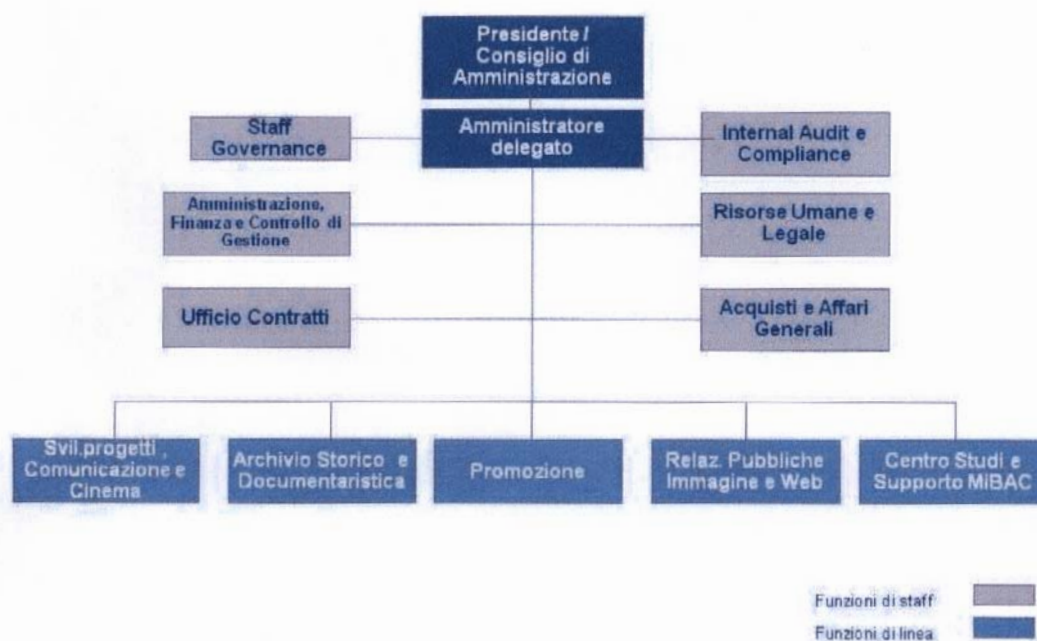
Presidente / Consiglio di Amministrazione

Staff Governance

Amministratore delegato

Internal Audit e Compliance

Amministrazione, Finanza e Controllo di Gestione

Risorse Umane e Legale

Ufficio Contratti

Acquisti e Affari Generali

Svil.progetti , Comunicazione e Cinema

Archivio Storico e Documentaristica

Promozione

Relaz. Pubbliche Immagine e Web

Centro Studi e Supporto MiBAC

Funzioni di staff

Funzioni di linea